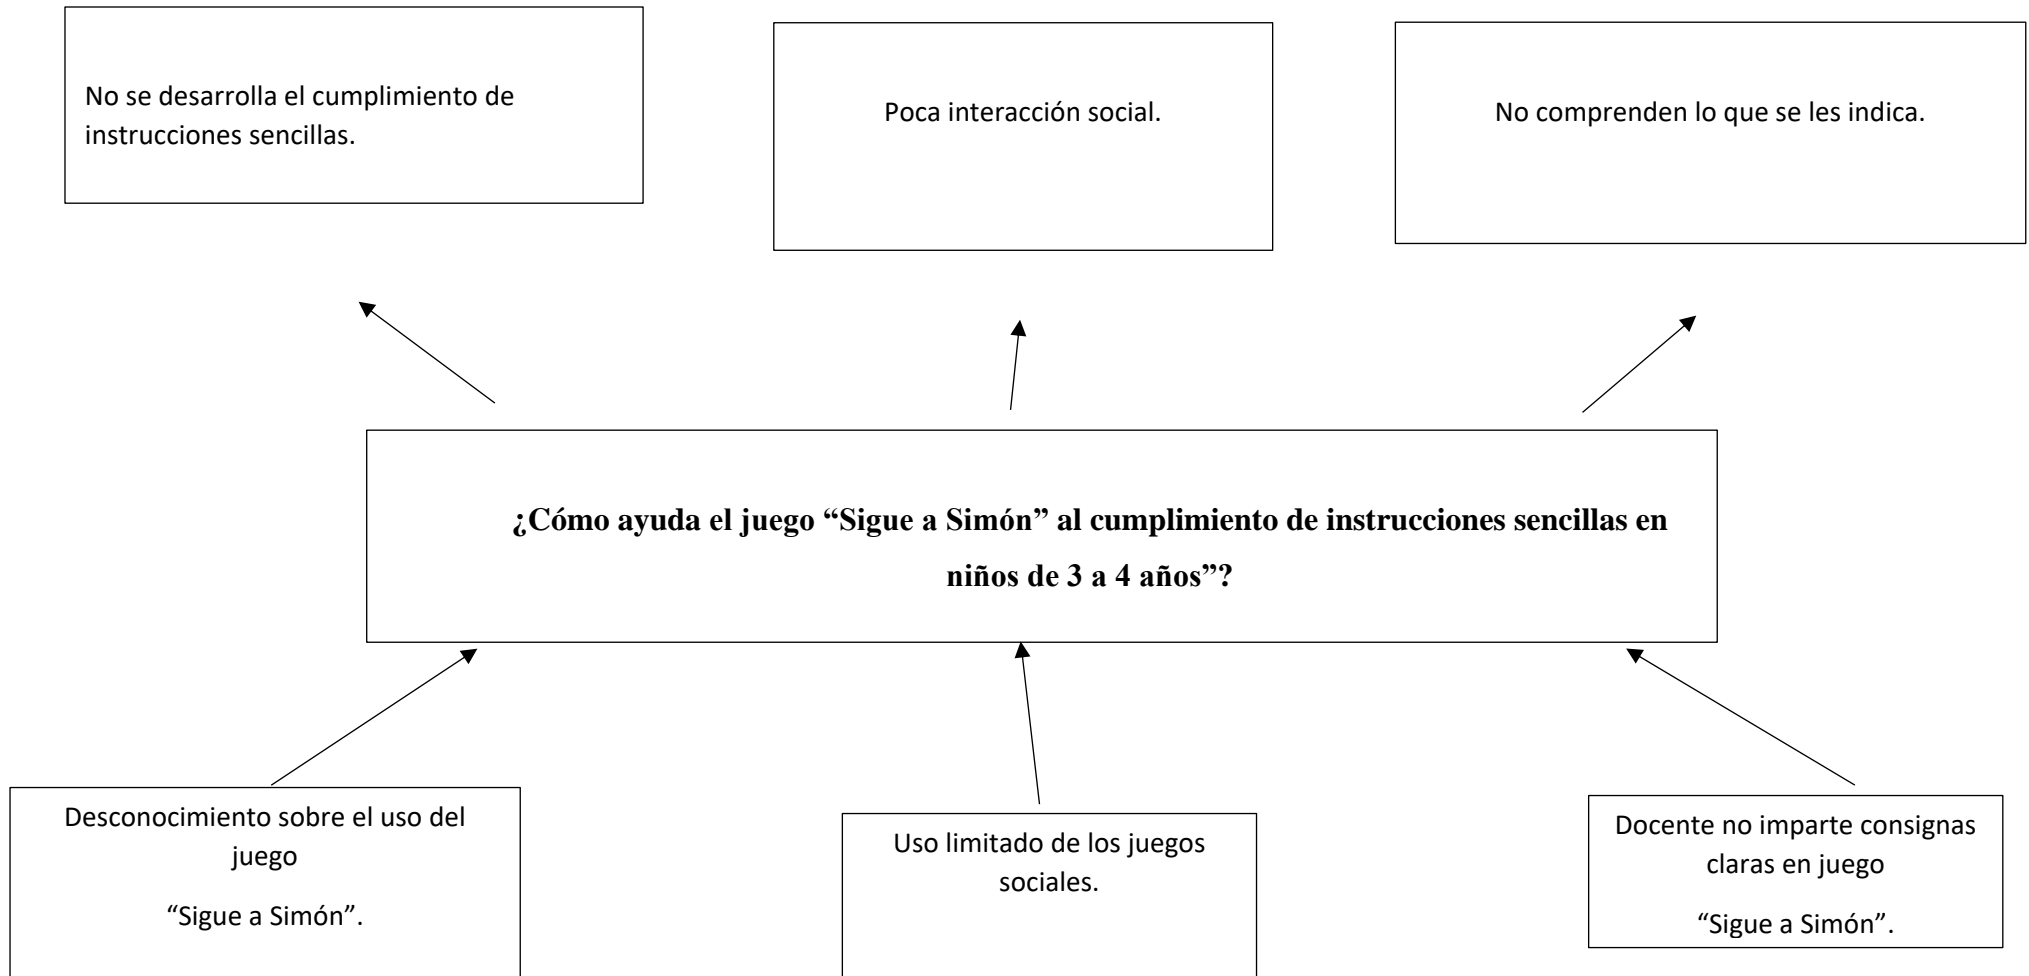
No se desarrolla el cumplimiento de instrucciones sencillas.

Poca interacción social.

No comprenden lo que se les indica.

**¿Cómo ayuda el juego “Sigue a Simón” al cumplimiento de instrucciones sencillas en niños de 3 a 4 años”?**

Desconocimiento sobre el uso del juego

“Sigue a Simón”.

Uso limitado de los juegos sociales.

Docente no imparte consignas claras en juego

“Sigue a Simón”.